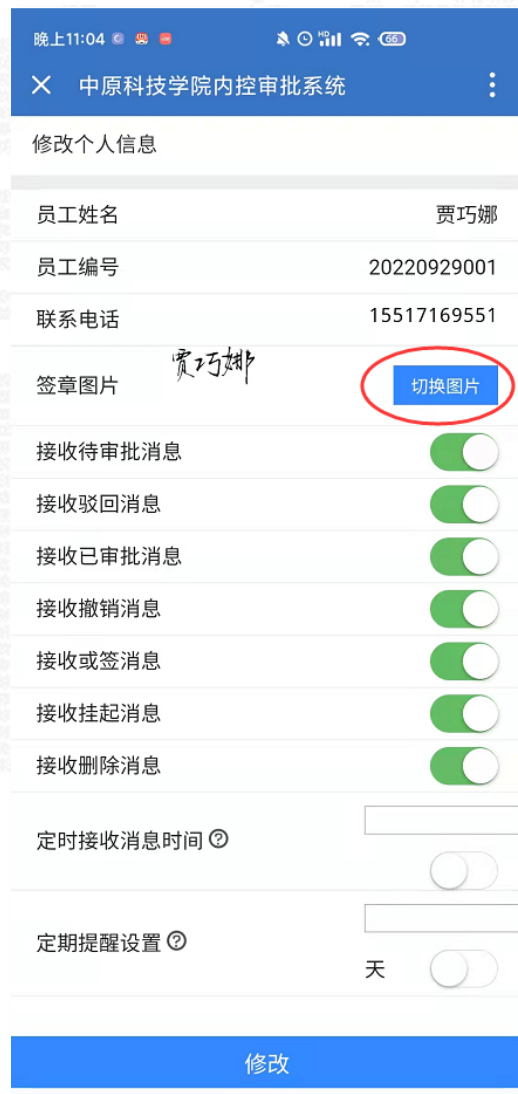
晚上11:04 66

中原科技学院内控审批系统

修改个人信息

员工姓名 贾巧娜

员工编号 20220929001

联系电话 15517169551

签章图片 贾巧娜 切换图片

接收待审批消息

接收驳回消息

接收已审批消息

接收撤销消息

接收或签消息

接收挂起消息

接收删除消息

定时接收消息时间 ⓘ

定期提醒设置 ⓘ

天

修改